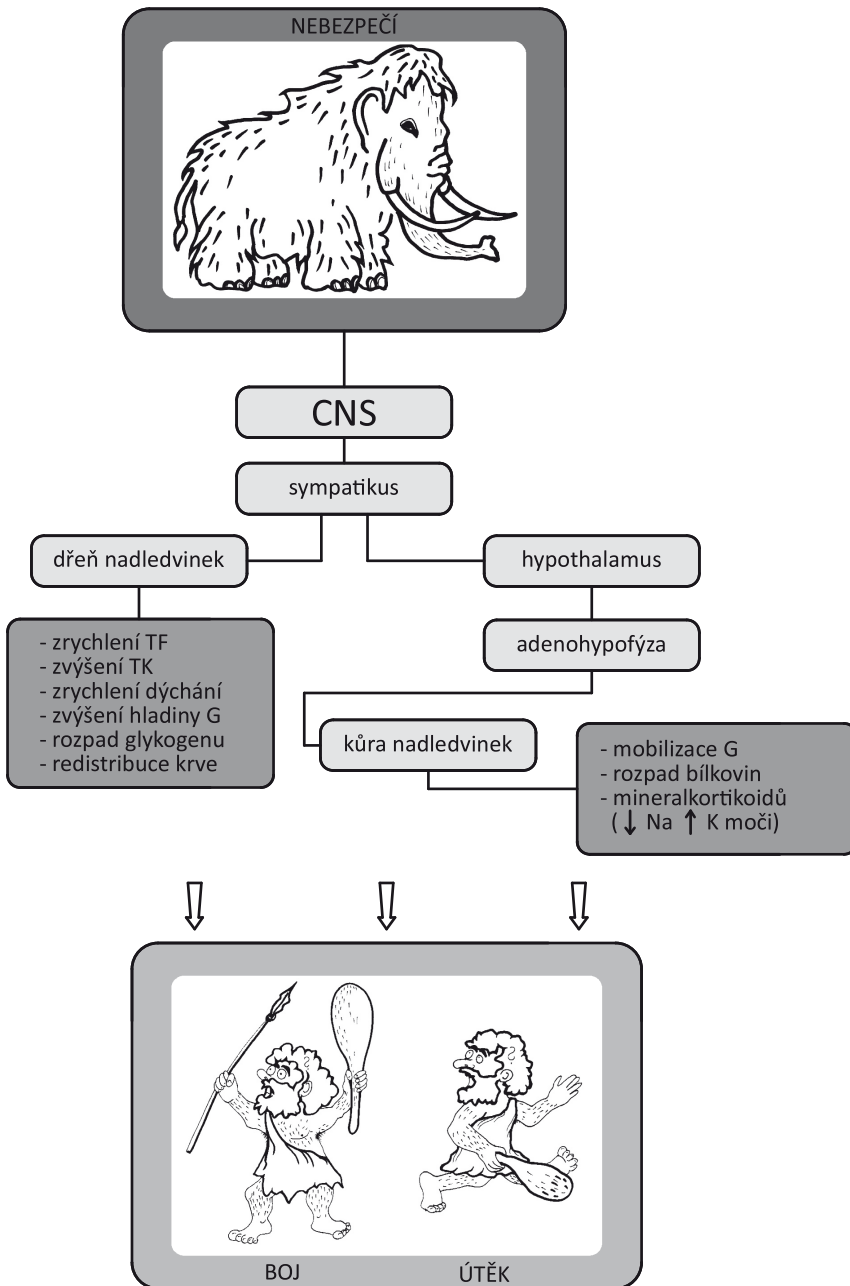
NEBEZPEČÍ

CNS

sympatikus

dřeň nadledvinek

hypothalamus

- zrychlení TF
- zvýšení TK
- zrychlení dýchání
- zvýšení hladiny G
- rozpad glykogenu
- redistribuce krve

adenohypofýza

kůra nadledvinek

- mobilizace G
- rozpad bílkovin
- mineralkortikoidů
( $\downarrow$ Na $\uparrow$ K moči)

BOJ

ÚTĚK